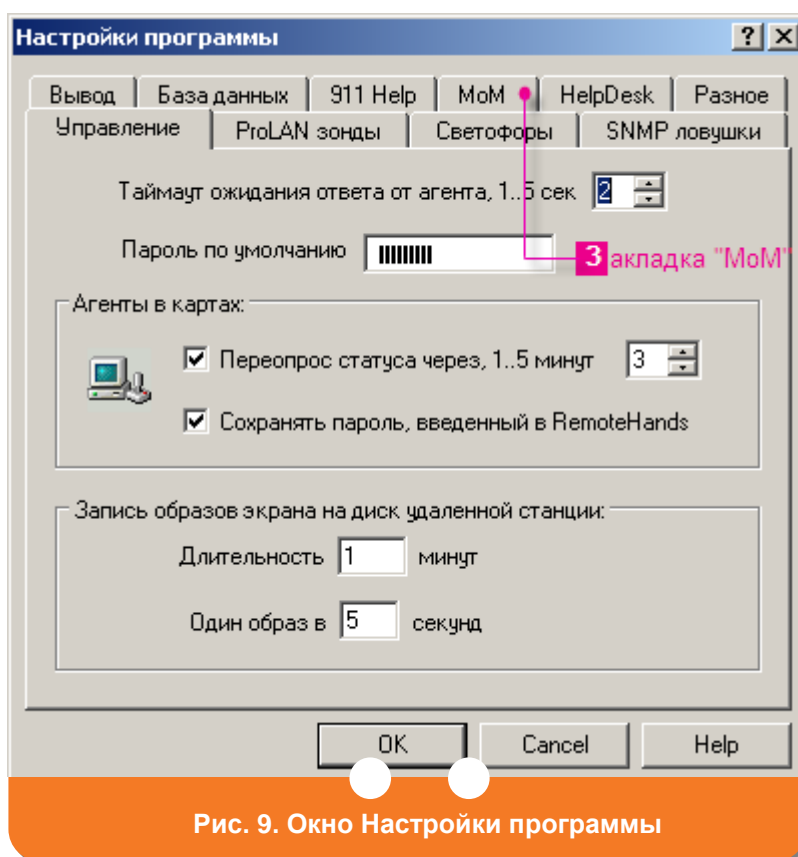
Настройки программы
? X
Вывод | База данных | 911 Help | MoM | HelpDesk | Разное
Управление | ProLAN зонды | Светофоры | SNMP ловушки

Таймаут ожидания ответа от агента, 1..5 сек 2

Пароль по умолчанию ||||||||||

3 акладка "MoM"

Агенты в картах:

Переопрос статуса через, 1..5 минут 3

Сохранять пароль, введенный в RemoteHands

Запись образов экрана на диск удаленной станции:

Длительность 1 минут

Один образ в 5 секунд

OK | Cancel | Help

Рис. 9. Окно Настройки программы